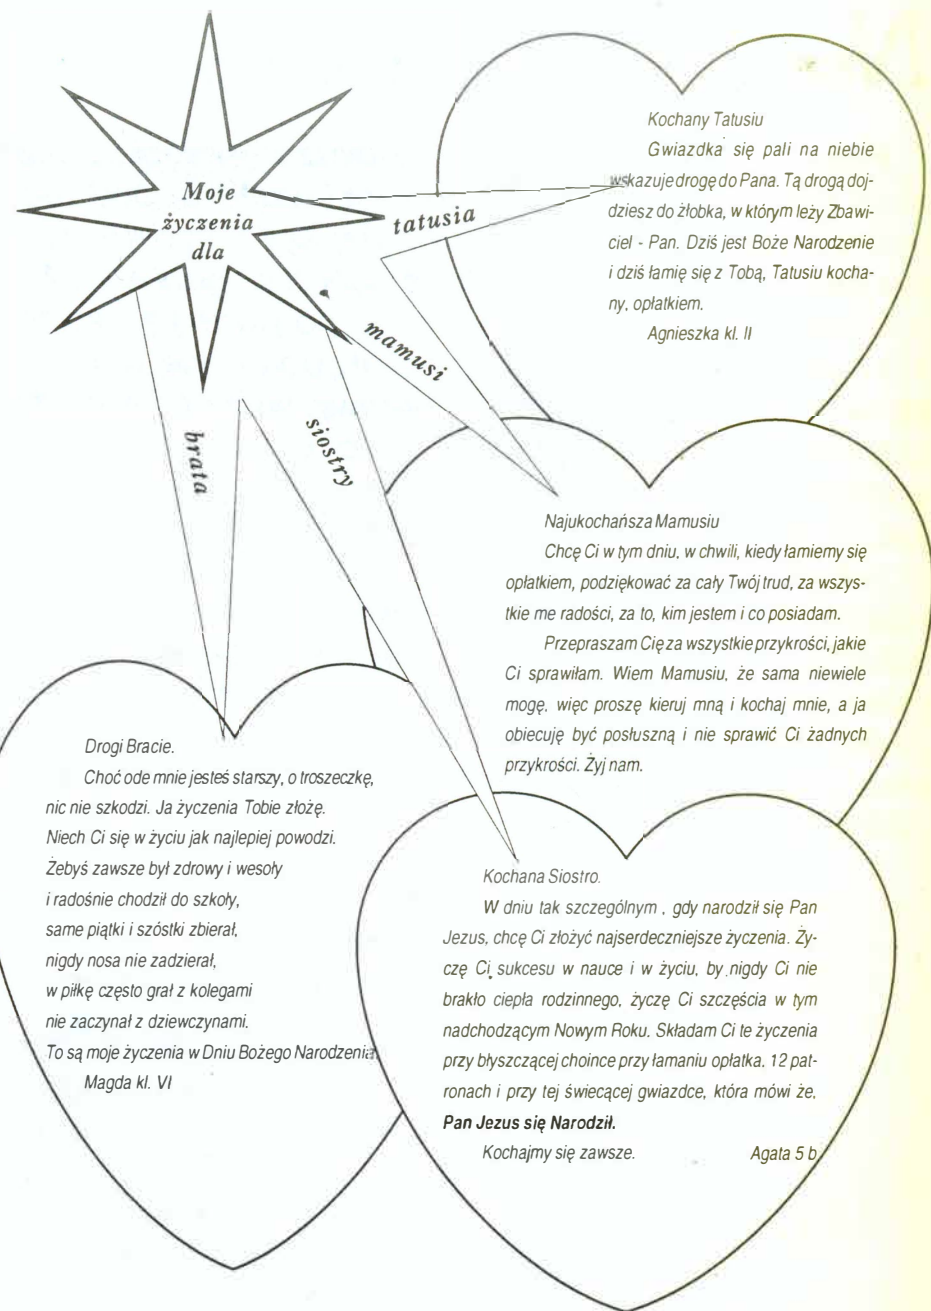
Moje życzenia dla

tatusia

mamusi

brata

siostry

Kochany Tatusiu

Gwiazdka się pali na niebie wskazuje drogę do Pana. Tą drogą dojdziesz do żłobka, w którym leży Zbawiciel - Pan. Dziś jest Boże Narodzenie i dziś łamię się z Tobą, Tatusiu kochany, opłatkiem.

Agnieszka kl. II

Najukochańsza Mamusiu

Chcę Ci w tym dniu, w chwili, kiedy łamiemy się opłatkiem, podziękować za cały Twój trud, za wszystkie me radości, za to, kim jestem i co posiadam.

Przepraszam Cię za wszystkie przykrości, jakie Ci sprawiłam. Wiem Mamusiu, że sama niewiele mogę, więc proszę kieruj mną i kochaj mnie, a ja obiecuję być posłuszną i nie sprawić Ci żadnych przykrości. Żyj nam.

Drogi Bracie.

Choć ode mnie jesteś starszy, o troszeczkę, nic nie szkodzi. Ja życzenia Tobie złożę. Niech Ci się w życiu jak najlepiej powodzi. Żebyś zawsze był zdrowy i wesoły i radośnie chodził do szkoły, same piątki i szóstki zbierał, nigdy nosa nie zadzierał, w piłkę często grał z kolegami nie zaczynał z dziewczynami. To są moje życzenia w Dniu Bożego Narodzenia

Magda kl. VI

Kochana Siostro.

W dniu tak szczególnym , gdy narodził się Pan Jezus, chcę Ci złożyć najserdeczniejsze życzenia. Życzę Ci sukcesu w nauce i w życiu, by nigdy Ci nie brakło ciepła rodzinnego, życzę Ci szczęścia w tym nadchodzącym Nowym Roku. Składam Ci te życzenia przy błyszczącej choince przy łamaniu opłatka. 12 patronach i przy tej świecącej gwiazdce, która mówi że, **Pan Jezus się Narodził.**

Kochajmy się zawsze. Agata 5 b